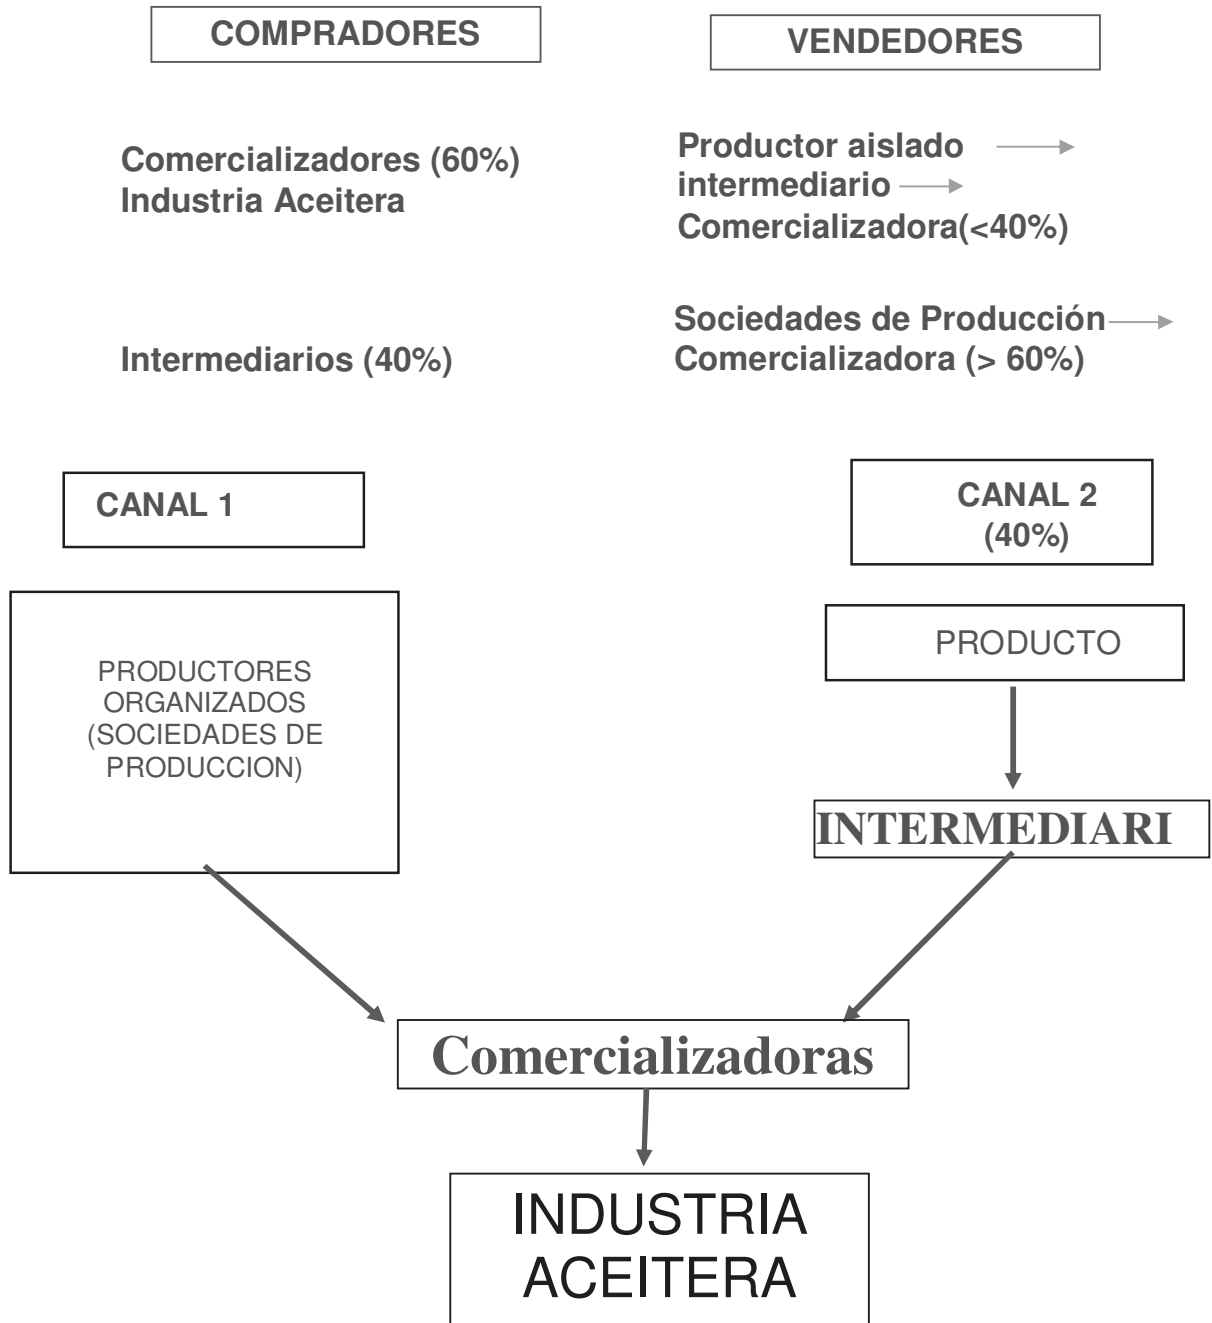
COMPRADORES

VENDEDORES

Comercializadores (60%)
Industria Aceitera

Productor aislado →
intermediario →
Comercializadora(<40%)

Intermediarios (40%)

Sociedades de Producción →
Comercializadora (> 60%)

CANAL 1

CANAL 2
(40%)

PRODUCTORES ORGANIZADOS (SOCIEDADES DE PRODUCCION)

PRODUCTO

INTERMEDIARI

Comercializadoras

INDUSTRIA ACEITERA